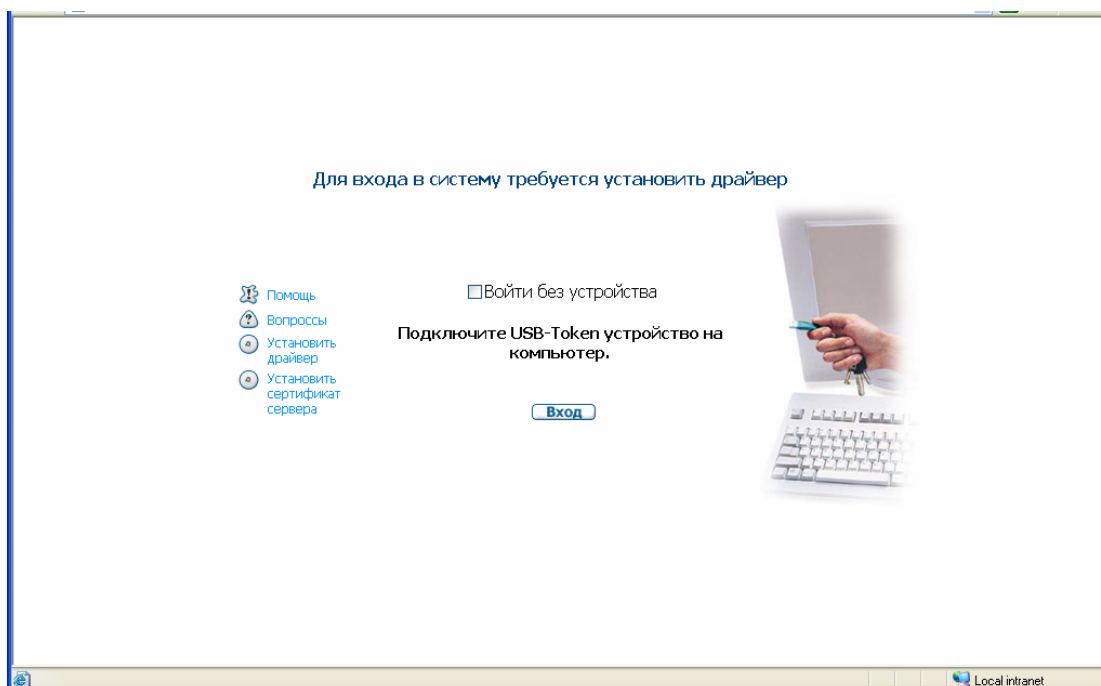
Для входа в систему требуется установить драйвер

Помощь
Вопроссы
Установить драйвер
Установить сертификат сервера

☐Войти без устройства

Подключите USB-Token устройство на компьютер.

Вход

Local intranet